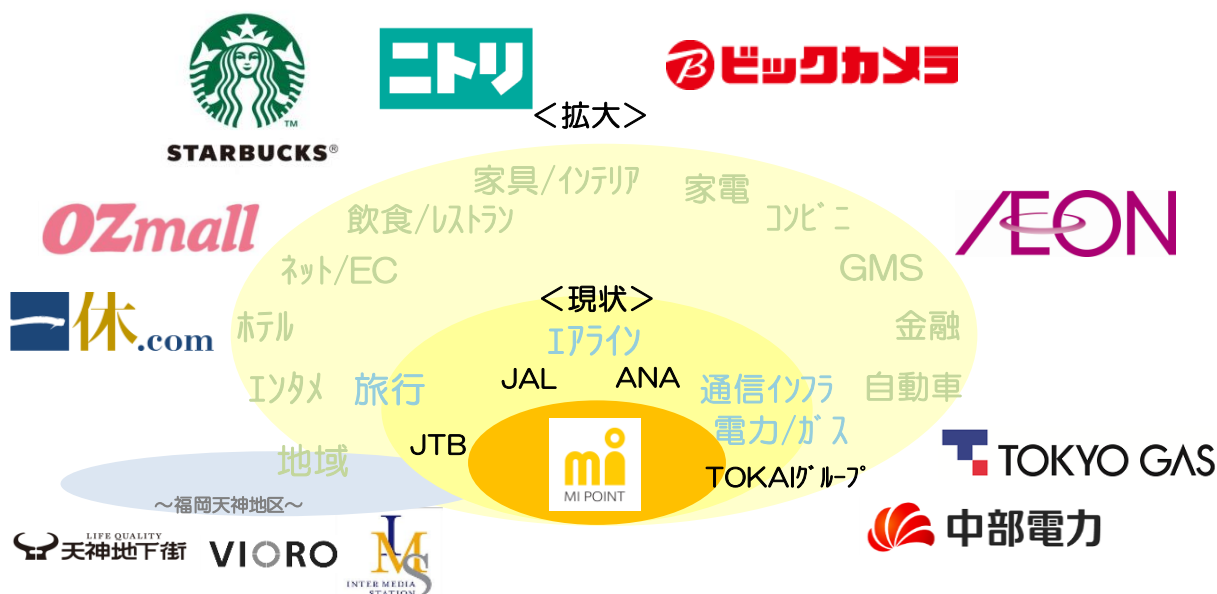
STARBUCKS®

ニトリ

ビックカメラ

＜拡大＞

家具/インテリア

家電

飲食/レストラン

コンビニ

OZmall

ÆON

ネット/EC

GMS

一休.com

＜現状＞

ホテル

金融

エアライン

エンタメ

旅行

JAL

ANA

通信インフラ

自動車

電力/ガス

JTB

TOKYO GAS

地域

mi
MI POINT

TOKAIグループ

～福岡天神地区～

中部電力

LIFE QUALITY
天神地下街

VIORO

IMS
INTER MEDIA STATION